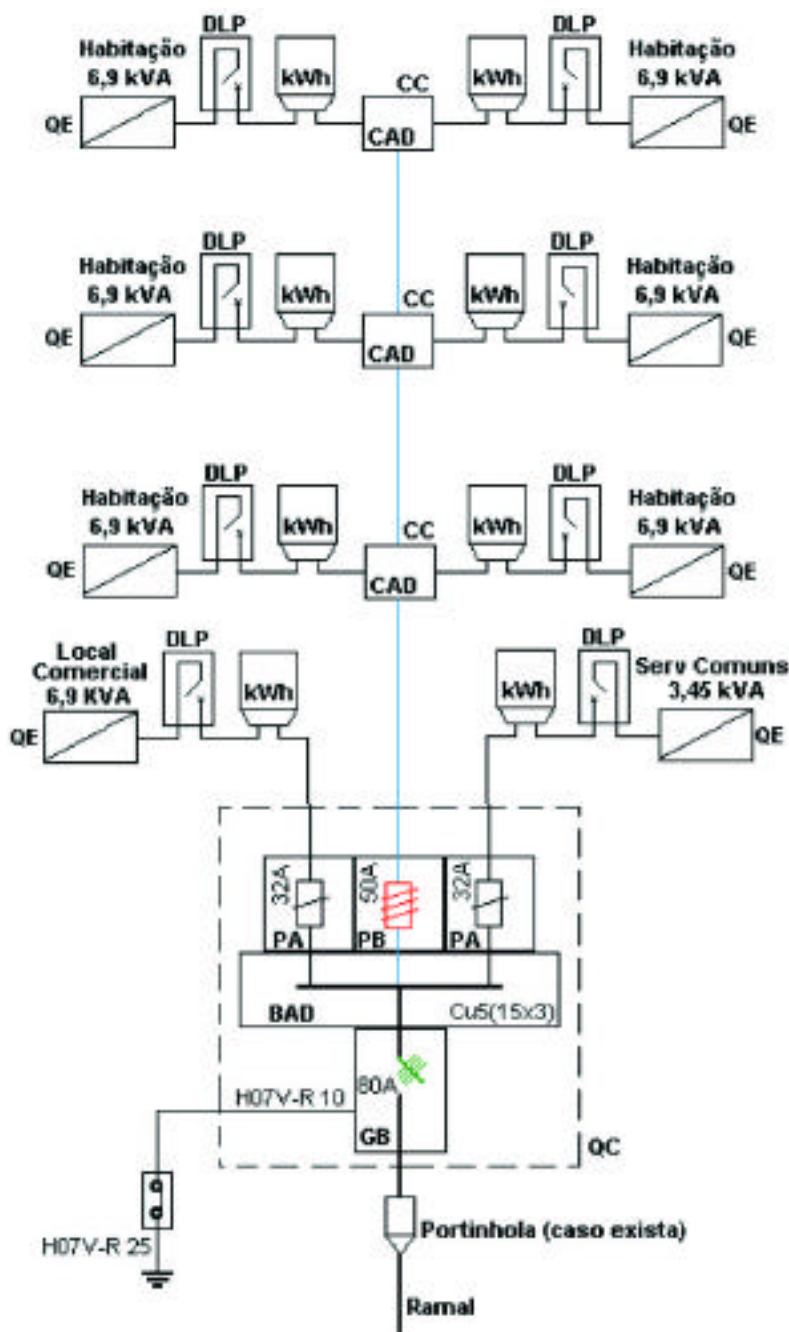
Habitação 6,9 kVA
QE
DLP
kWh
CC
CAD
kWh
DLP
Habitação 6,9 kVA
QE

Habitação 6,9 kVA
QE
DLP
kWh
CC
CAD
kWh
DLP
Habitação 6,9 kVA
QE

Habitação 6,9 kVA
QE
DLP
kWh
CC
CAD
kWh
DLP
Habitação 6,9 kVA
QE

Local Comercial 6,9 KVA
QE
DLP
kWh
kWh
DLP
Serv Comuns 3,45 kVA
QE

32A
PA
50A
PB
32A
PA
BAD
Cu5(15x3)
80A
GB
H07V-R 10
QC
H07V-R 25
Portinhola (caso exista)
Ramal